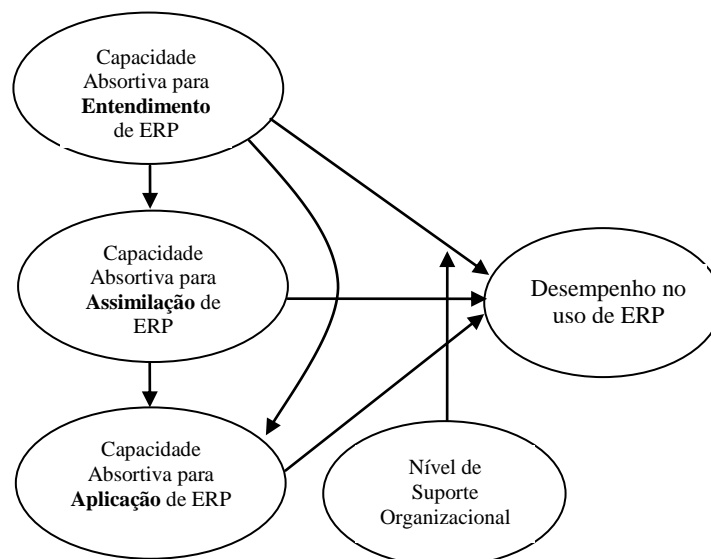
Capacidade Absortiva para **Entendimento** de ERP

Capacidade Absortiva para **Assimilação** de ERP

Capacidade Absortiva para **Aplicação** de ERP

Desempenho no uso de ERP

Nível de Suporte Organizacional